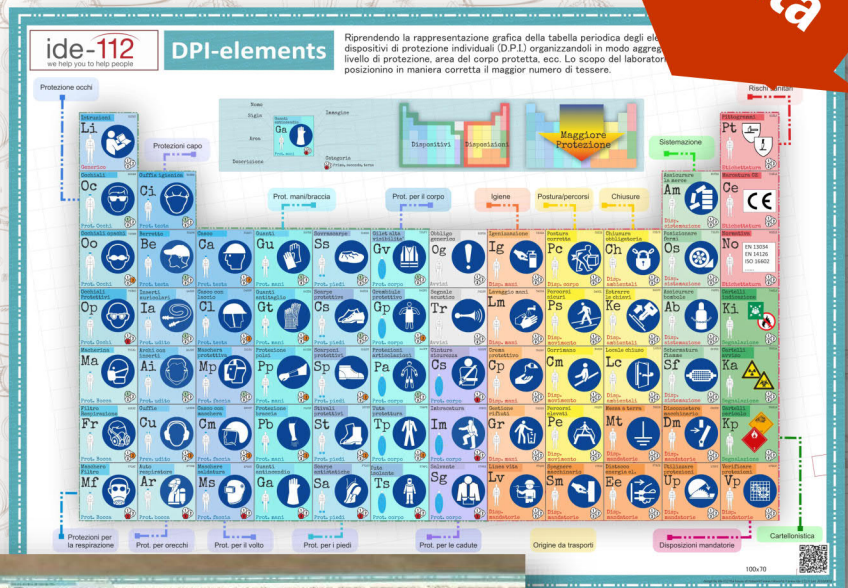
ide-112
we help you to help people

DPI-elements

Riprendendo la rappresentazione grafica della tabella periodica degli ele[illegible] dispositivi di protezione individuali (D.P.I.) organizzandoli in modo aggreg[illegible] livello di protezione, area del corpo protetta, ecc. Lo scopo del laborator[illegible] posizionino in maniera corretta il maggior numero di tessere.

Protezione occhi
Protezioni capo
Prot. mani/braccia
Prot. per il corpo
Igiene
Postura/percorsi
Chiusure
Sistemazione
Rischi sanitari

Nome
Sigla
Area
Descrizione
Immagine
Categoria
Dispositivi
Disposizioni
Maggiore Protezione

Li Oc Ci Oo Be Ca Gu Ss Gv Og Ig Pc Ch Am Pt Ce Os No Op Ia Cl Gt Cs Gp Tr Lm Ps Ke Ab Ki Ma Ai Mp Pp Sp Pa Cs Cp Cm Lc Sf Ka Fr Cu Cm Pb St Tp Im Gr Pe Mt Dm Kp Mf Ar Ms Ga Sa Ts Sg Lv Sm Ee Up Vp

EN 13034
EN 14126
ISO 16602

Protezioni per la respirazione
Prot. per orecchi
Prot. per il volto
Prot. per i piedi
Prot. per le cadute
Origine da trasporti
Disposizioni mandatorie
Cartellonistica
100x70